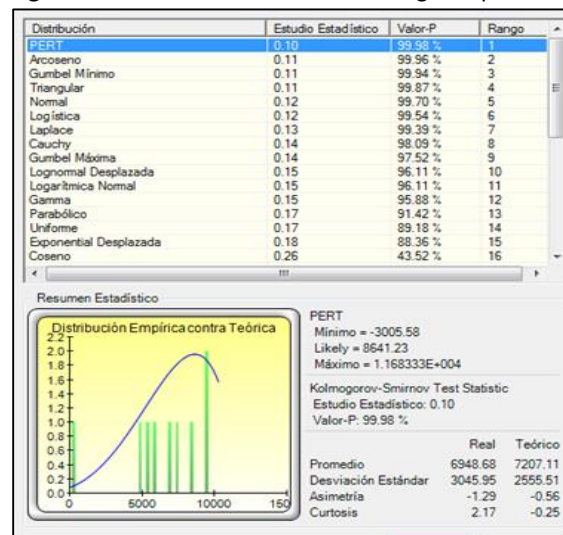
| Distribución | Estudio Estadístico | Valor-P | Rango |
|---|---|---|---|
| PERT | 0.10 | 99.98 % | 1 |
| Arcoseno | 0.11 | 99.96 % | 2 |
| Gumbel Mínimo | 0.11 | 99.94 % | 3 |
| Triangular | 0.11 | 99.87 % | 4 |
| Normal | 0.12 | 99.70 % | 5 |
| Logística | 0.12 | 99.54 % | 6 |
| Laplace | 0.13 | 99.39 % | 7 |
| Cauchy | 0.14 | 98.09 % | 8 |
| Gumbel Máxima | 0.14 | 97.52 % | 9 |
| Lognormal Desplazada | 0.15 | 96.11 % | 10 |
| Logarítmica Normal | 0.15 | 96.11 % | 11 |
| Gamma | 0.15 | 95.88 % | 12 |
| Parabólico | 0.17 | 91.42 % | 13 |
| Uniforme | 0.17 | 89.18 % | 14 |
| Exponential Desplazada | 0.18 | 88.36 % | 15 |
| Coseno | 0.26 | 43.52 % | 16 |

Resumen Estadístico

Distribución Empírica contra Teórica

2.2
2.0
1.8
1.6
1.4
1.2
1.0
0.8
0.6
0.4
0.2
0.0
0
5000
10000
150

PERT
Mínimo = -3005.58
Likely = 8641.23
Máximo = 1.168333E+004

Kolmogorov-Smirnov Test Statistic
Estudio Estadístico: 0.10
Valor-P: 99.98 %

| | Real | Teórico |
|---|---|---|
| Promedio | 6948.68 | 7207.11 |
| Desviación Estándar | 3045.95 | 2555.51 |
| Asimetría | -1.29 | -0.56 |
| Curtosis | 2.17 | -0.25 |